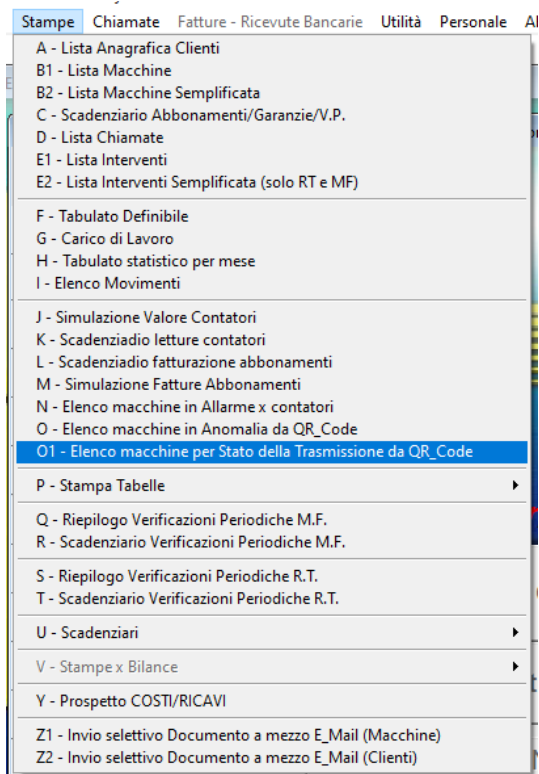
Stampe Chiamate Fatture - Ricevute Bancarie Utilità Personale Al

A - Lista Anagrafica Clienti
B1 - Lista Macchine
B2 - Lista Macchine Semplificata
C - Scadenziario Abbonamenti/Garanzie/V.P.
D - Lista Chiamate
E1 - Lista Interventi
E2 - Lista Interventi Semplificata (solo RT e MF)

F - Tabulato Definibile
G - Carico di Lavoro
H - Tabulato statistico per mese
I - Elenco Movimenti

J - Simulazione Valore Contatori
K - Scadenziadio letture contatori
L - Scadenziadio fatturazione abbonamenti
M - Simulazione Fatture Abbonamenti
N - Elenco macchine in Allarme x contatori
O - Elenco macchine in Anomalia da QR_Code
O1 - Elenco macchine per Stato della Trasmissione da QR_Code

P - Stampa Tabelle

Q - Riepilogo Verificazioni Periodiche M.F.
R - Scadenziario Verificazioni Periodiche M.F.

S - Riepilogo Verificazioni Periodiche R.T.
T - Scadenziario Verificazioni Periodiche R.T.

U - Scadenziari

V - Stampe x Bilance

Y - Prospetto COSTI/RICAVI

Z1 - Invio selettivo Documento a mezzo E_Mail (Macchine)
Z2 - Invio selettivo Documento a mezzo E_Mail (Clienti)